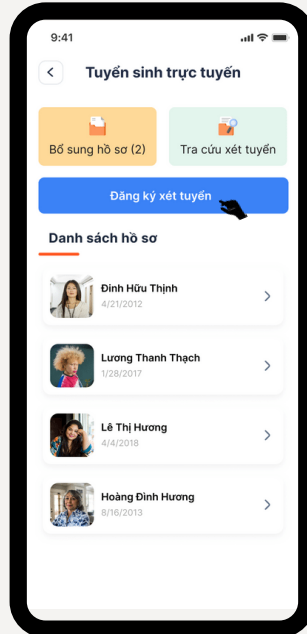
9:41

Tuyển sinh trực tuyến

Bổ sung hồ sơ (2)

Tra cứu xét tuyển

Đăng ký xét tuyển

Danh sách hồ sơ

Đinh Hữu Thịnh
4/21/2012

Lương Thanh Thạch
1/28/2017

Lê Thị Hương
4/4/2018

Hoàng Đình Hương
8/16/2013